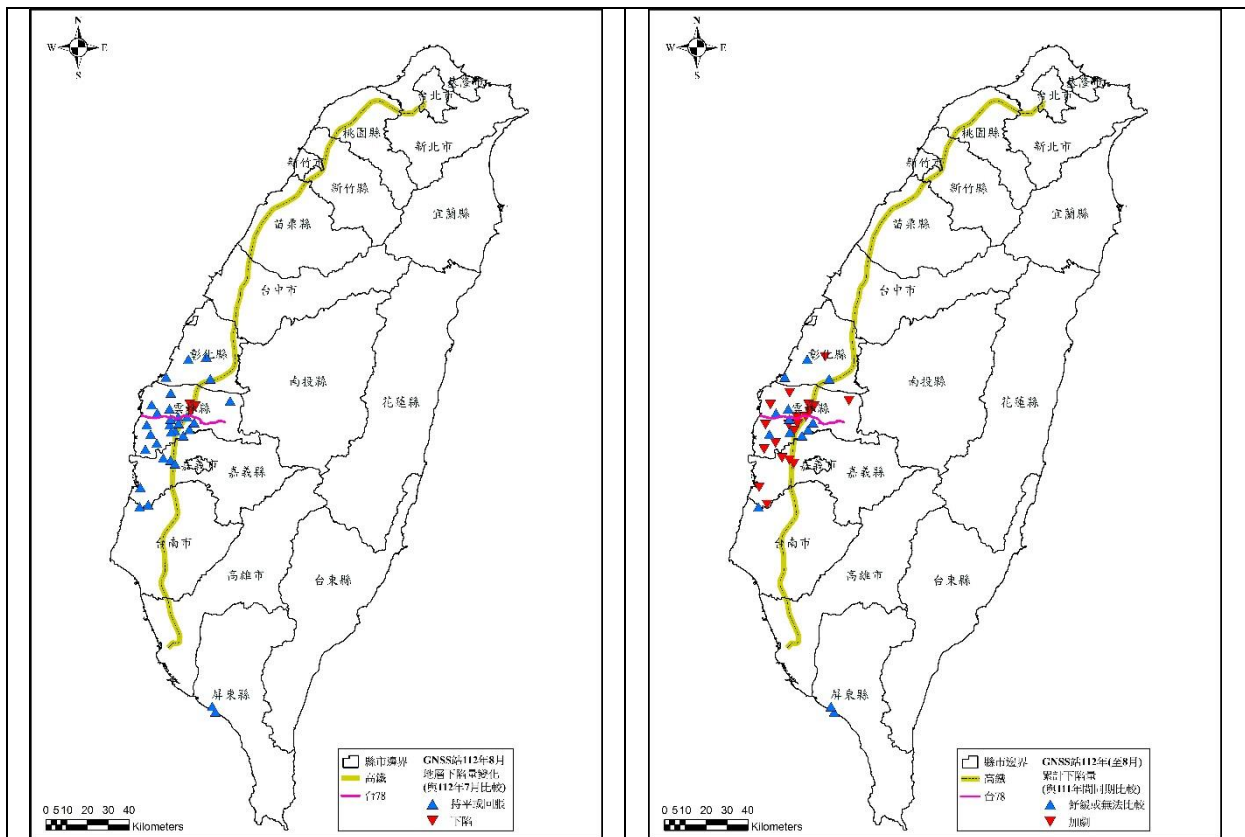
| N W E S 基隆市 台北市 桃園縣 新北市 新竹市 新竹縣 宜蘭縣 苗栗縣 台中市 彰化縣 南投縣 花蓮縣 雲林縣 嘉義縣 嘉義市 台南市 高雄市 台東縣 屏東縣 縣市邊界 高鐵 台78 GNSS站112年8月 地層下陷量變化 (與112年7月比較) 持平或回彈 下陷 0 5 10 20 30 40 Kilometers | N W E S 基隆市 台北市 桃園縣 新北市 新竹市 新竹縣 宜蘭縣 苗栗縣 台中市 彰化縣 南投縣 花蓮縣 雲林縣 嘉義縣 嘉義市 台南市 高雄市 台東縣 屏東縣 縣市邊界 高鐵 台78 GNSS站112年(至8月) 累計下陷量 (與111年同期比較) 舒緩或無法比較 加劇 0 5 10 20 30 40 Kilometers |
|---|---|